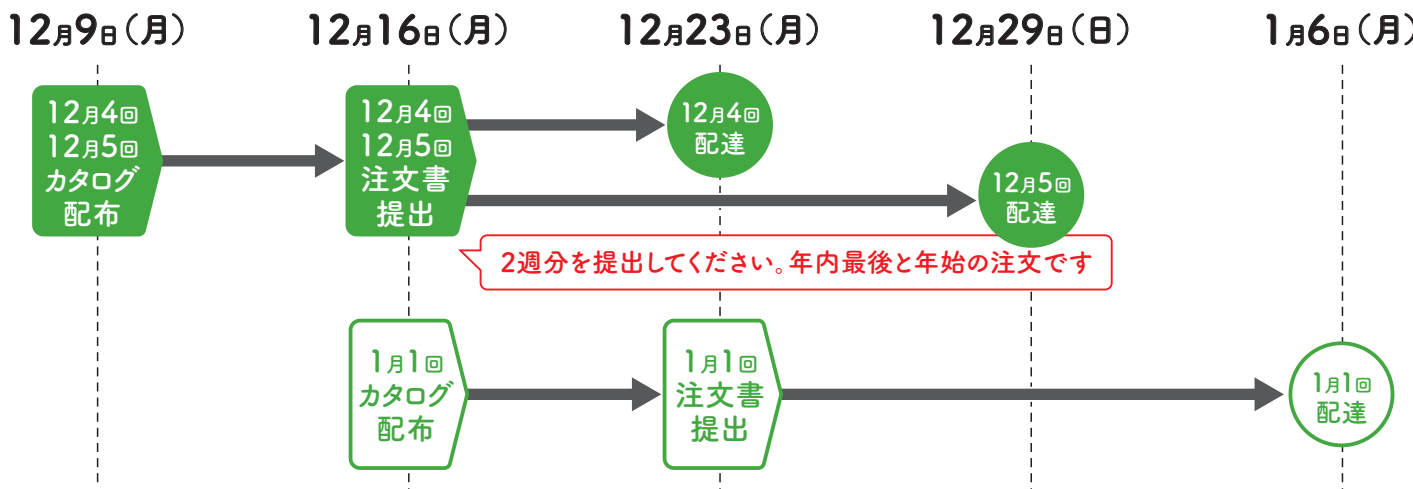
12月9日（月）
12月16日（月）
12月23日（月）
12月29日（日）
1月6日（月）

12月4回
12月5回
カタログ
配布

12月4回
12月5回
注文書
提出

12月4回
配達

12月5回
配達

2週分を提出してください。年内最後と年始の注文です

1月1回
カタログ
配布

1月1回
注文書
提出

1月1回
配達